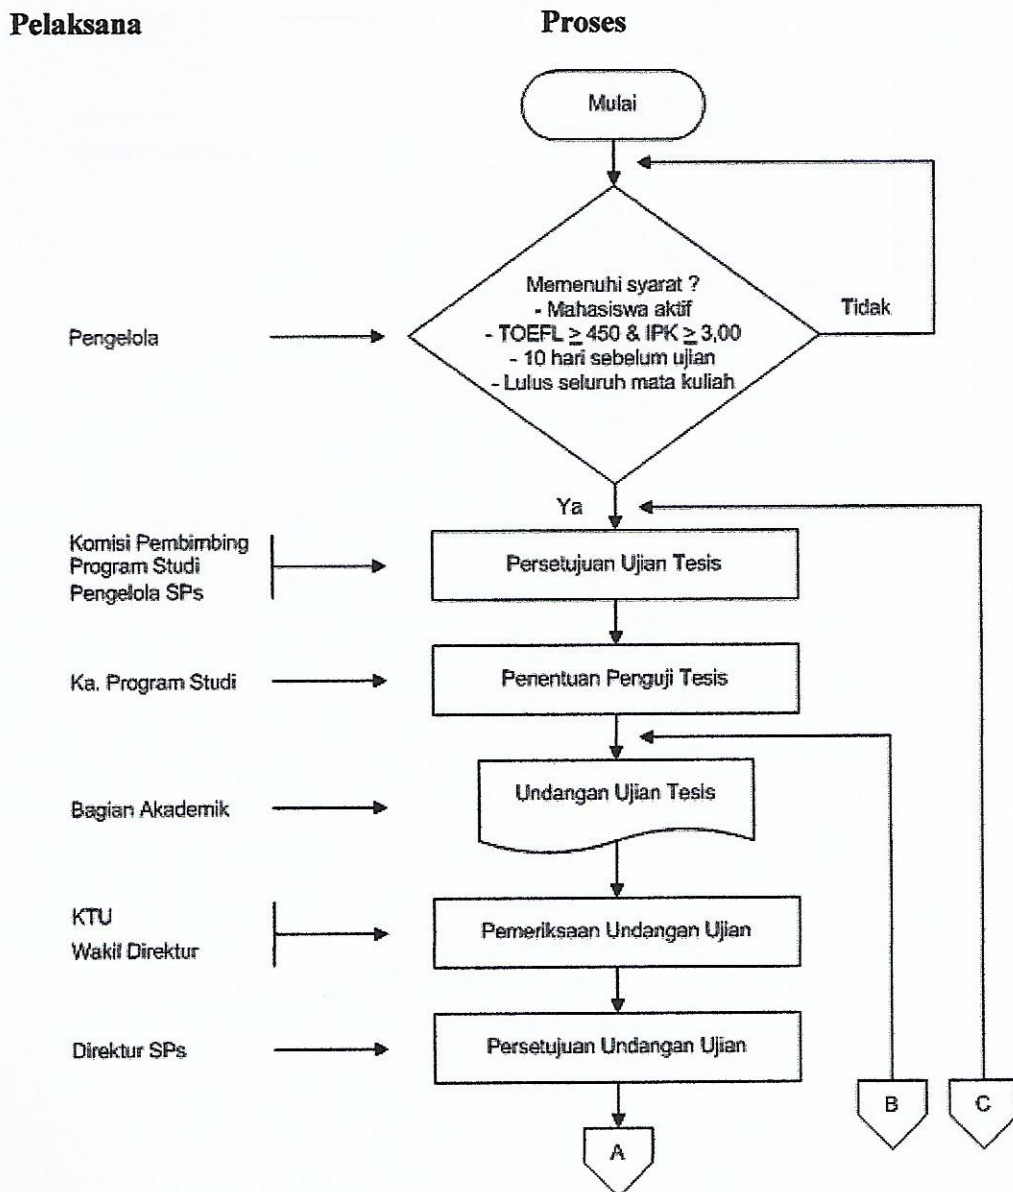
Pelaksana

Proses

Mulai

Pengelola

Memenuhi syarat ?
- Mahasiswa aktif
- TOEFL $\geq$ 450 & IPK $\geq$ 3,00
- 10 hari sebelum ujian
- Lulus seluruh mata kuliah

Tidak

Ya

Komisi Pembimbing
Program Studi
Pengelola SPs

Persetujuan Ujian Tesis

Ka. Program Studi

Penentuan Penguji Tesis

Bagian Akademik

Undangan Ujian Tesis

KTU
Wakil Direktur

Pemeriksaan Undangan Ujian

Direktur SPs

Persetujuan Undangan Ujian

A

B

C